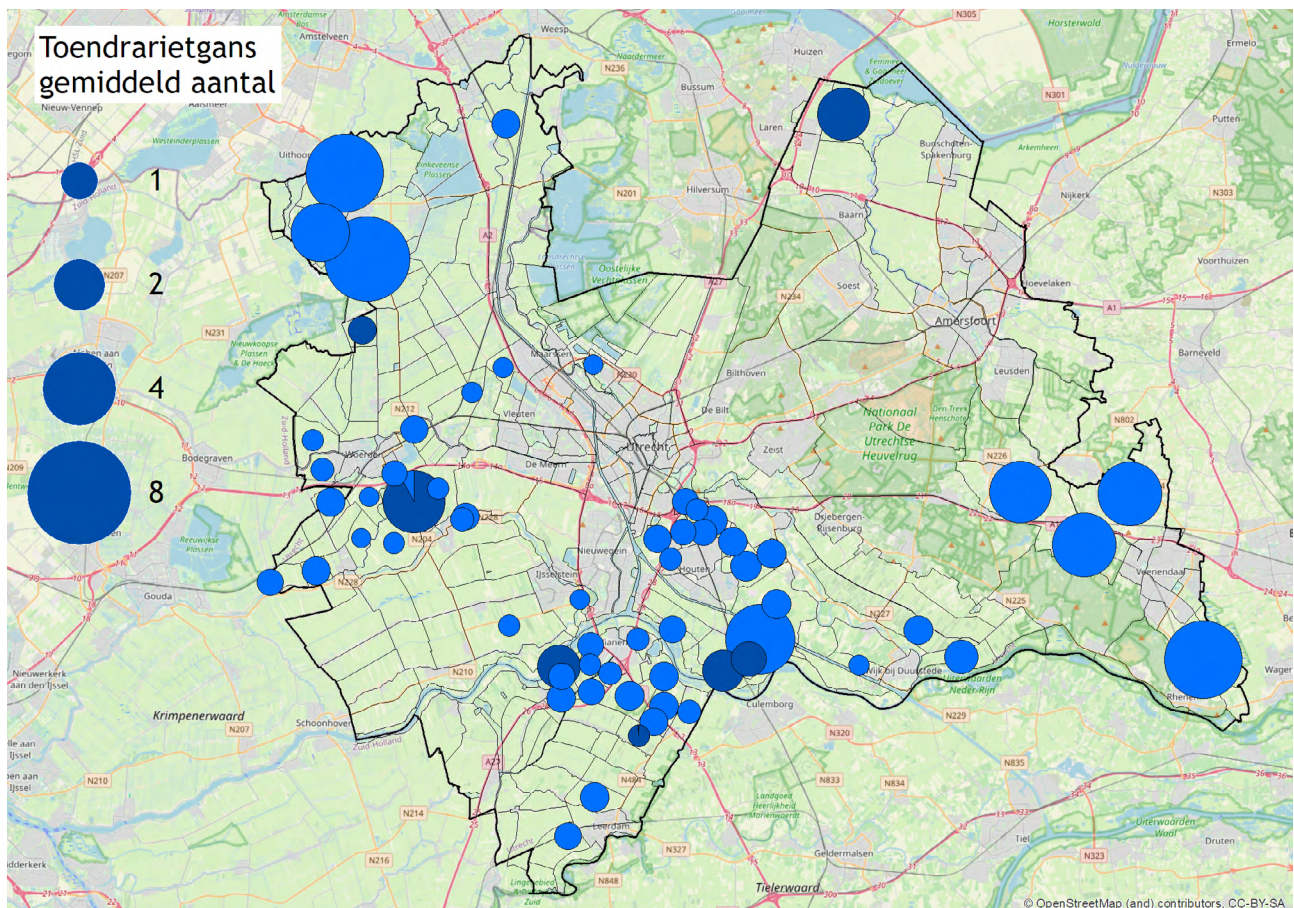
Toendrarietgans
gemiddeld aantal

1

2

4

8

Amstelveen
Weesp
Naardermeer
N236
Bussum
Huizen
N305
Horsterwold
Ermelo
Nieuw-Vennep
Aalsmeer
Westeinderplassen
Uithoorn
Vinkeveense Plassen
N201
Hilversum
Laren
Eemmeer & Gooimeer Zuidoever
Bunschoten-Spakenburg
Arkemheen
N301
Putten
N303
Nijkerk
Baarn
Voorthuizen
N207
Oostelijke Vechtplassen
A2
A27
N234
Soest
Hoevelaken
A1
N231
Nieuwkoopse Plassen & De Haeck
Maarssen
N230
Bilthoven
Amersfoort
Leusden
Barneveld
N212
Vleuten
De Bilt
Nationaal Park De Utrechtse Heuvelrug
Den Treek Henschoten
Bodegraven
Woerden
De Meern
Utrecht
Zeist
N226
N802
A12
Reeuwijkse Plassen
N204
Driebergen-Rijsenburg
Nieuwegein
Gouda
N228
IJsselstein
Houten
Veenendaal
N225
N227
Vianen
Wijk bij Duurstede
Wageningen
Rhenen
Nieuwerkerk aan den IJssel
Krimpenerwaard
N210
Uiterwaarden Neder-Rijn
N207
Schoonhoven
Culemborg
N229
N320
A27
N484
N833
N834
N835
N214
Landgoed Heerlijkheid Mariënwaerd
Uiterwaarden Waal
Leerdam
Tiel
N323
N216
Geldermalsen
Druten
N327
N848
Tielerwaard
Zuid Holland
© OpenStreetMap (and) contributors, CC-BY-SA